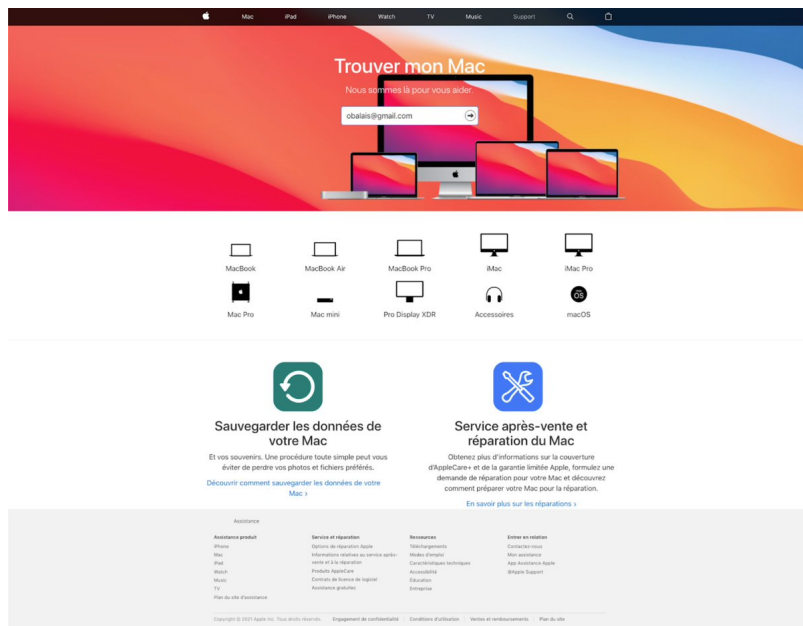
Mac iPad iPhone Watch TV Music Support

Trouver mon Mac

Nous sommes là pour vous aider.

obalais@gmail.com

MacBook
MacBook Air
MacBook Pro
iMac
iMac Pro
Mac Pro
Mac mini
Pro Display XDR
Accessoires
macOS

Sauvegarder les données de votre Mac

Et vos souvenirs. Une procédure toute simple peut vous éviter de perdre vos photos et fichiers préférés.

Découvrir comment sauvegarder les données de votre Mac ›

Service après-vente et réparation du Mac

Obtenez plus d'informations sur la couverture d'AppleCare+ et de la garantie limitée Apple, formulez une demande de réparation pour votre Mac et découvrez comment préparer votre Mac pour la réparation.

En savoir plus sur les réparations ›

Assistance

Assistance produit
iPhone
Mac
iPad
Watch
Music
TV
Plan du site d'assistance

Service et réparation
Options de réparation Apple
Informations relatives au service après-vente et à la réparation
Produits AppleCare
Contrats de licence de logiciel
Assistance gratuite

Ressources
Téléchargements
Modes d'emploi
Caractéristiques techniques
Accessibilité
Éducation
Entreprise

Entrer en relation
Contactez-nous
Mon assistance
App Assistance Apple
@Apple Support

Copyright © 2021 Apple Inc. Tous droits réservés. | Engagement de confidentialité | Conditions d'utilisation | Ventes et remboursements | Plan du site